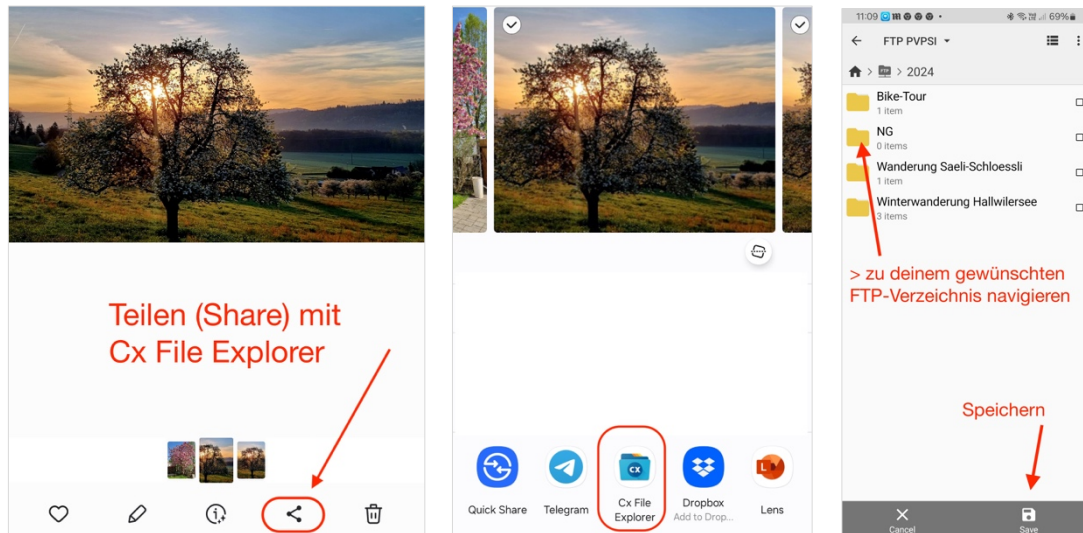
Teilen (Share) mit Cx File Explorer

Quick Share
Telegram
Cx File Explorer
Dropbox
Add to Drop...
Lens

11:09 69%
FTP PVPSI
> 2024
Bike-Tour
1 item
NG
0 items
Wanderung Saeli-Schloessli
1 item
Winterwanderung Hallwilersee
3 items

> zu deinem gewünschten FTP-Verzeichnis navigieren

Speichern

Cancel
Save